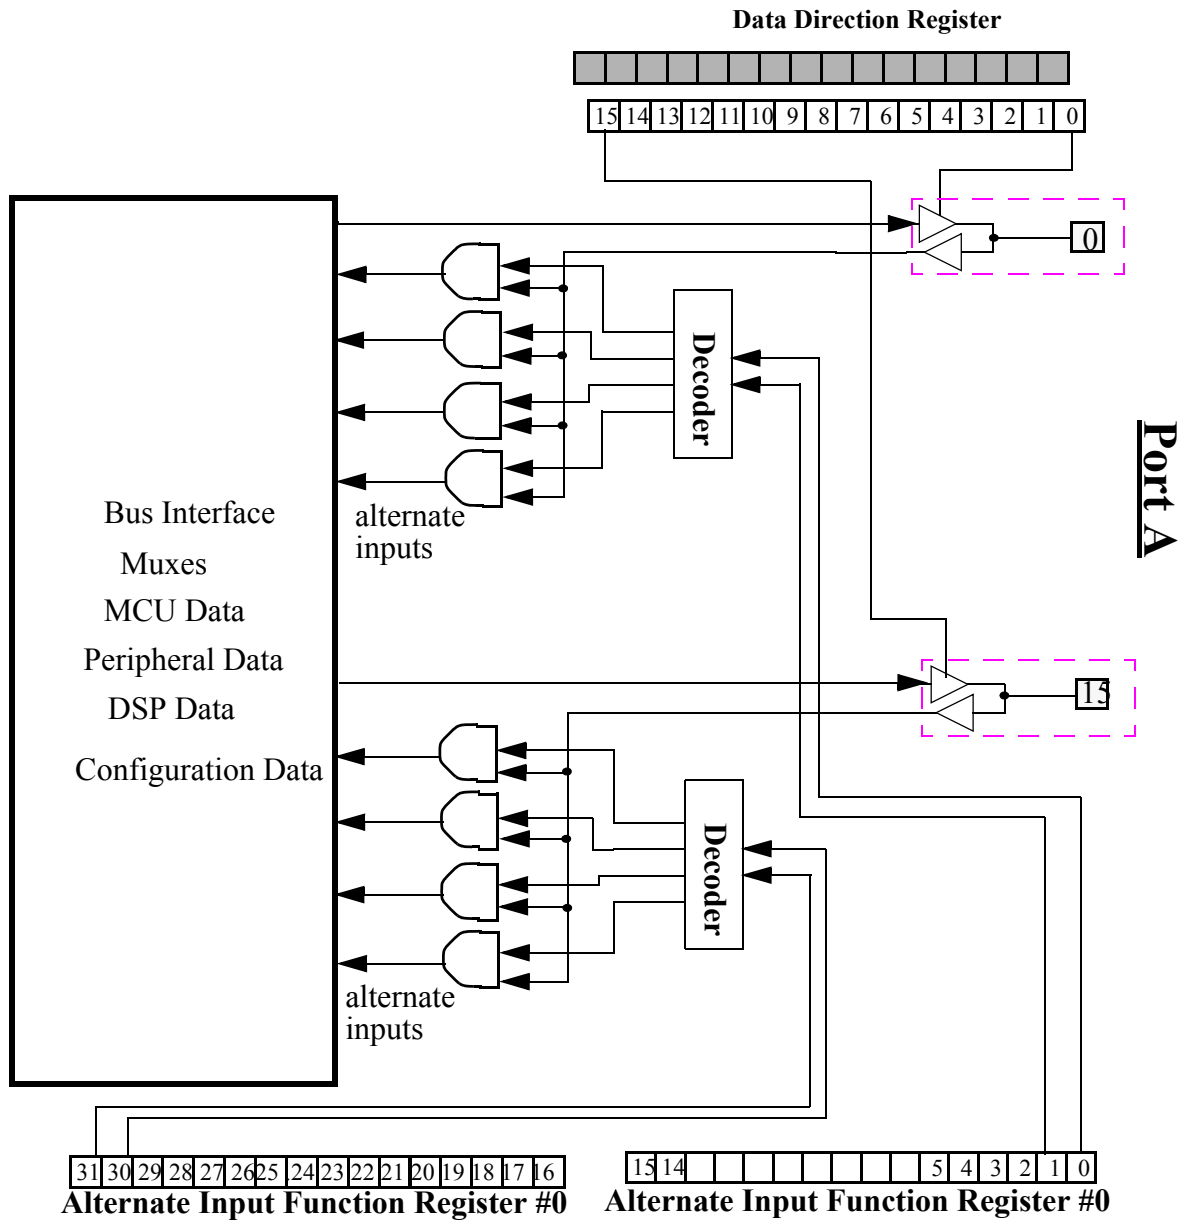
Data Direction Register

| 15 | 14 | 13 | 12 | 11 | 10 | 9 | 8 | 7 | 6 | 5 | 4 | 3 | 2 | 1 | 0 |
|---|---|---|---|---|---|---|---|---|---|---|---|---|---|---|---|

0

Decoder

alternate inputs

Bus Interface
Muxes
MCU Data
Peripheral Data
DSP Data
Configuration Data

Port A

15

Decoder

alternate inputs

| 31 | 30 | 29 | 28 | 27 | 26 | 25 | 24 | 23 | 22 | 21 | 20 | 19 | 18 | 17 | 16 |
|---|---|---|---|---|---|---|---|---|---|---|---|---|---|---|---|

Alternate Input Function Register #0

| 15 | 14 | | | | | | | | | | 5 | 4 | 3 | 2 | 1 | 0 |
|---|---|---|---|---|---|---|---|---|---|---|---|---|---|---|---|---|

Alternate Input Function Register #0